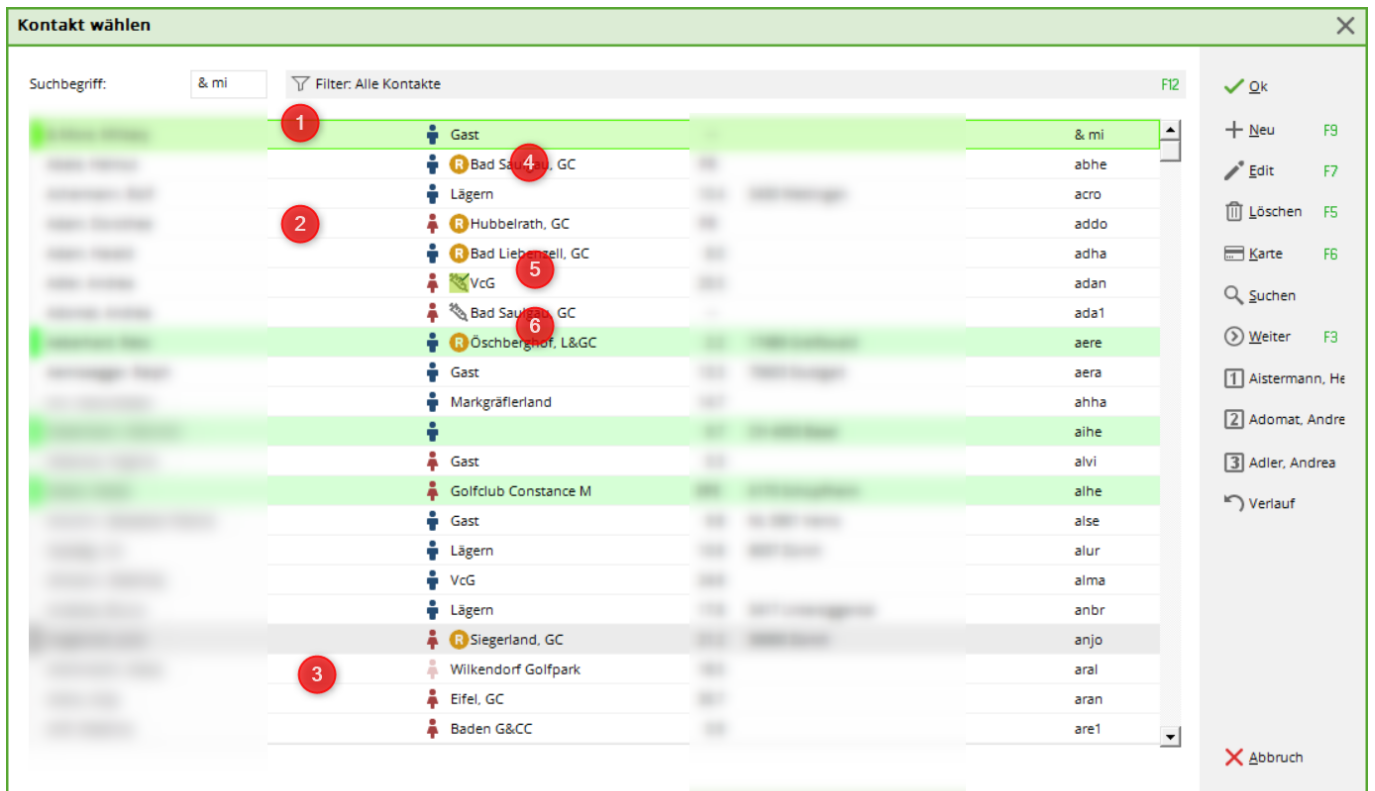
Kontakt wählen

Suchbegriff: & mi

Filter: Alle Kontakte F12

1
2
3
4
5
6

| | | |
|---|---|---|
| Gast | | & mi |
| R Bad Saulgau, GC | | abhe |
| Lägern | | acro |
| R Hubbelrath, GC | | addo |
| R Bad Liebenzell, GC | | adha |
| VcG | | adan |
| Bad Saulgau, GC | | ada1 |
| R Öschberghof, L&GC | | aere |
| Gast | | aera |
| Markgräflerland | | ahha |
| | | aihe |
| Gast | | alvi |
| Golfclub Constance M | | alhe |
| Gast | | alse |
| Lägern | | alur |
| VcG | | alma |
| Lägern | | anbr |
| R Siegerland, GC | | anjo |
| Wilkendorf Golfpark | | aral |
| Eifel, GC | | aran |
| Baden G&CC | | are1 |

Ok
Neu F9
Edit F7
Löschen F5
Karte F6
Suchen
Weiter F3
1 Aistermann, He
2 Adomat, Andre
3 Adler, Andrea
Verlauf
Abbruch